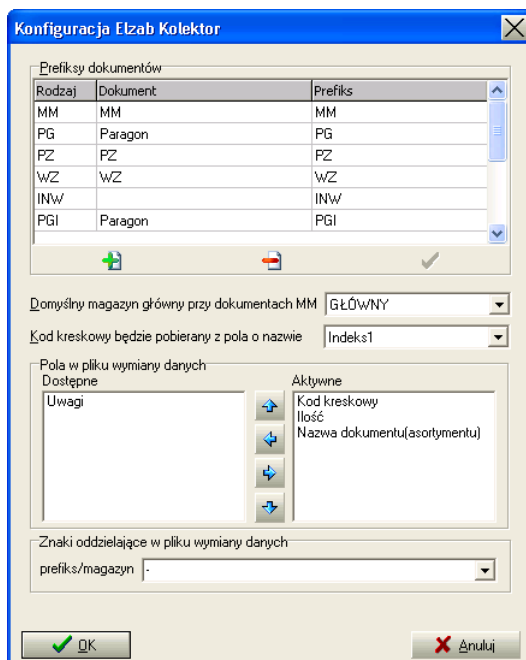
Konfiguracja Elzab Kolektor

Prefiksy dokumentów

| Rodzaj | Dokument | Prefiks |
|---|---|---|
| MM | MM | MM |
| PG | Paragon | PG |
| PZ | PZ | PZ |
| WZ | WZ | WZ |
| INW | | INW |
| PGI | Paragon | PGI |

Domyślny magazyn główny przy dokumentach MM GŁÓWNY

Kod kreskowy będzie pobierany z pola o nazwie Indeks1

Pola w pliku wymiany danych

Dostępne
Uwagi

Aktywne
Kod kreskowy
Ilość
Nazwa dokumentu(asortymentu)

Znaki oddzielające w pliku wymiany danych

prefiks/magazyn -

OK

Anuluj